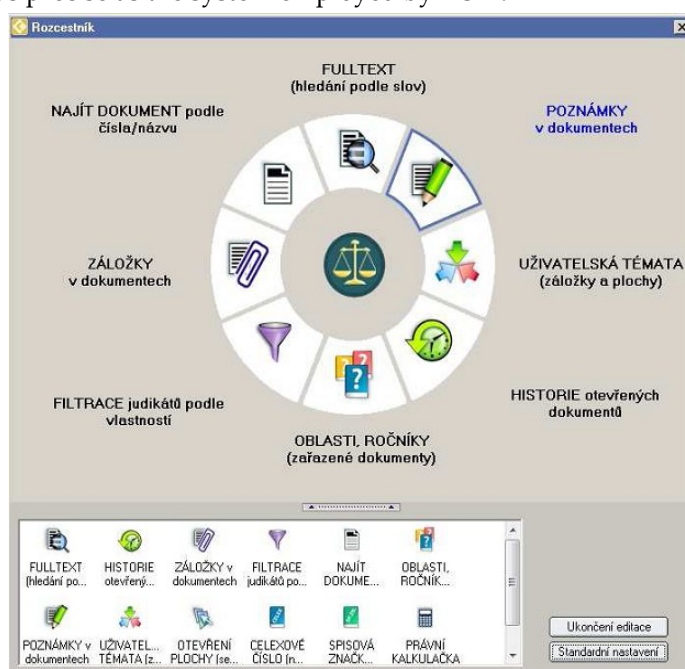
Rozcestník

FULLTEXT
(hledání podle slov)

NAJÍT DOKUMENT podle čísla/názvu

POZNÁMKY
v dokumentech

ZÁLOŽKY
v dokumentech

UŽIVATELSKÁ TÉMATA
(záložky a plochy)

FILTRACE judikátů podle vlastností

HISTORIE otevřených dokumentů

OBLASTI, ROČNÍKY
(zařazené dokumenty)

FULLTEXT (hledání po...

HISTORIE otevřený...

ZÁLOŽKY v dokumentech

FILTRACE judikátů po...

NAJÍT DOKUME...

OBLASTI, ROČNÍK...

POZNÁMKY v dokumentech

UŽIVATEL... TÉMATA (z...

OTEVŘENÍ PLOCHY (se...

CELEXOVÉ ČÍSLO (n...

SPISOVÁ ZNAČK...

PRÁVNÍ KALKULAČKA

Ukončení editace

Standardní nastavení